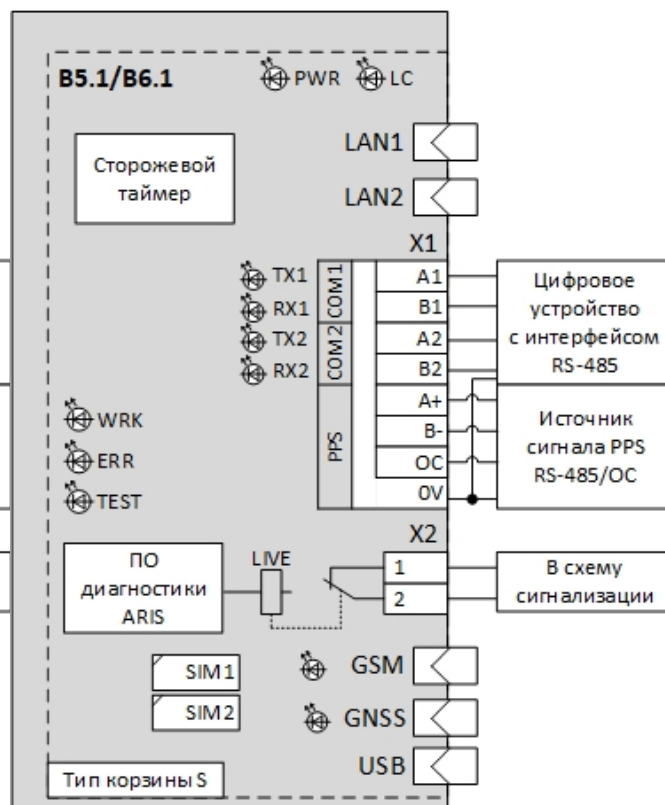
B5.1/B6.1
PWR LC

Сторожевой таймер

LAN1
LAN2

X1

TX1
RX1
TX2
RX2

COM1
COM2
PPS

A1
B1
A2
B2
A+
B-
OC
0V

Цифровое устройство с интерфейсом RS-485

Источник сигнала PPS RS-485/OC

WRK
ERR
TEST

X2

ПО диагностики ARIS

LIVE

1
2

В схему сигнализации

SIM1
SIM2

GSM
GNSS
USB

Тип корзины S